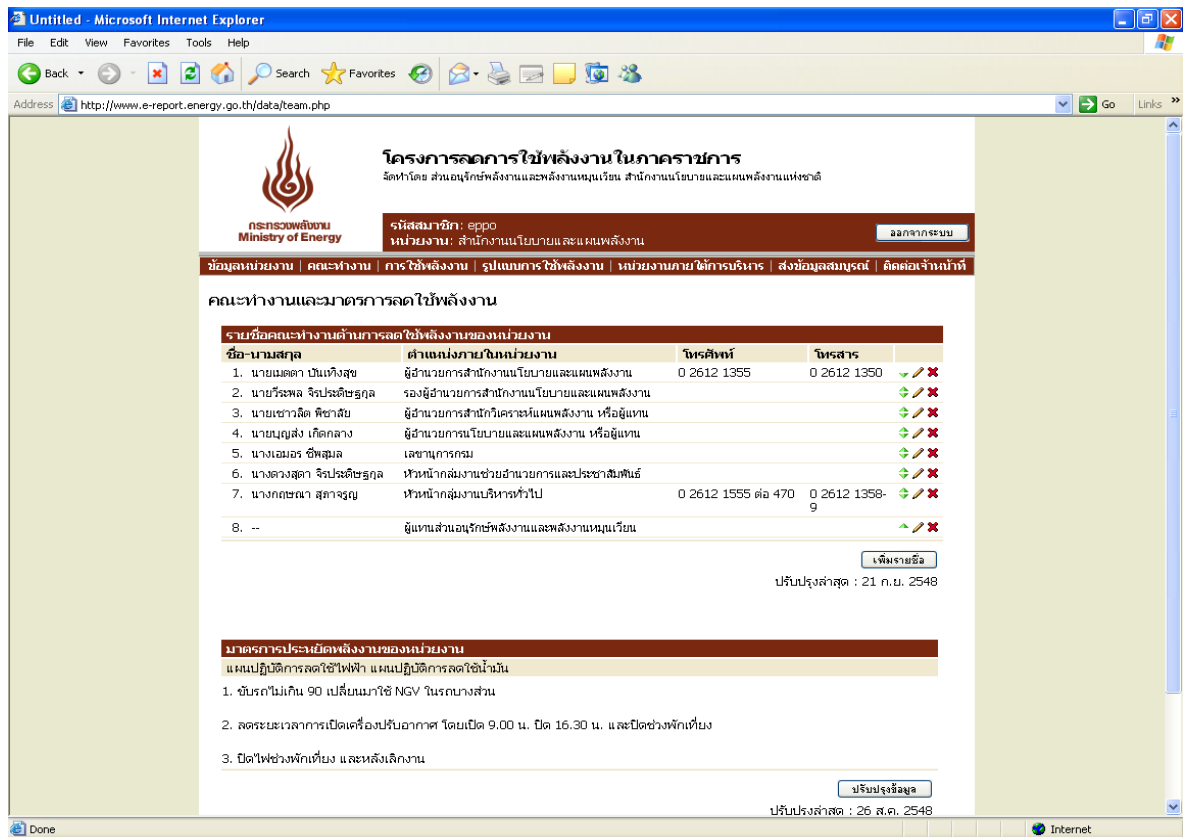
Untitled - Microsoft Internet Explorer

File Edit View Favorites Tools Help

Back Search Favorites

Address http://www.e-report.energy.go.th/data/team.php Go Links

โครงการลดการใช้พลังงานในภาคราชการ
จัดทำโดย ส่วนอนุรักษ์พลังงานและพลังงานหมุนเวียน สำนักงานนโยบายและแผนพลังงานแห่งชาติ

กระทรวงพลังงาน
Ministry of Energy

รหัสสมาชิก: eppo
หน่วยงาน: สำนักงานนโยบายและแผนพลังงาน

ออกจากระบบ

ข้อมูลหน่วยงาน | คณะทำงาน | การใช้พลังงาน | รูปแบบการใช้พลังงาน | หน่วยงานภายใต้การบริหาร | ส่งข้อมูลสมบูรณ์ | ติดต่อเจ้าหน้าที่

คณะทำงานและมาตรการลดใช้พลังงาน

รายชื่อคณะทำงานด้านการลดใช้พลังงานของหน่วยงาน

| ชื่อ-นามสกุล | ตำแหน่งภายในหน่วยงาน | โทรศัพท์ | โทรสาร |
|---|---|---|---|
| 1. นายเมตตา บันเทิงสุข | ผู้อำนวยการสำนักงานนโยบายและแผนพลังงาน | 0 2612 1355 | 0 2612 1350 |
| 2. นายวีระพล จิรประดิษฐกุล | รองผู้อำนวยการสำนักงานนโยบายและแผนพลังงาน | | |
| 3. นายเชาวลิต พิชาลัย | ผู้อำนวยการสำนักวิเคราะห์แผนพลังงาน หรือผู้แทน | | |
| 4. นายบุญส่ง เกิดกลาง | ผู้อำนวยการนโยบายและแผนพลังงาน หรือผู้แทน | | |
| 5. นางเอมอร ชีพสุมล | เลขานุการกรม | | |
| 6. นางดวงสุดา จิรประดิษฐกุล | หัวหน้ากลุ่มงานช่วยอำนวยการและประชาสัมพันธ์ | | |
| 7. นางกฤษณา สุภาจรูญ | หัวหน้ากลุ่มงานบริหารทั่วไป | 0 2612 1555 ต่อ 470 | 0 2612 1358-9 |
| 8. -- | ผู้แทนส่วนอนุรักษ์พลังงานและพลังงานหมุนเวียน | | |

เพิ่มรายชื่อ

ปรับปรุงล่าสุด : 21 ก.ย. 2548

มาตรการประหยัดพลังงานของหน่วยงาน
แผนปฏิบัติการลดใช้ไฟฟ้า แผนปฏิบัติการลดใช้น้ำมัน

1. ขับรถไม่เกิน 90 เปลี่ยนมาใช้ NGV ในรถบางส่วน

2. ลดระยะเวลาการเปิดเครื่องปรับอากาศ โดยเปิด 9.00 น. ปิด 16.30 น. และปิดช่วงพักเที่ยง

3. ปิดไฟช่วงพักเที่ยง และหลังเลิกงาน

ปรับปรุงข้อมูล

ปรับปรุงล่าสุด : 26 ส.ค. 2548

Done Internet